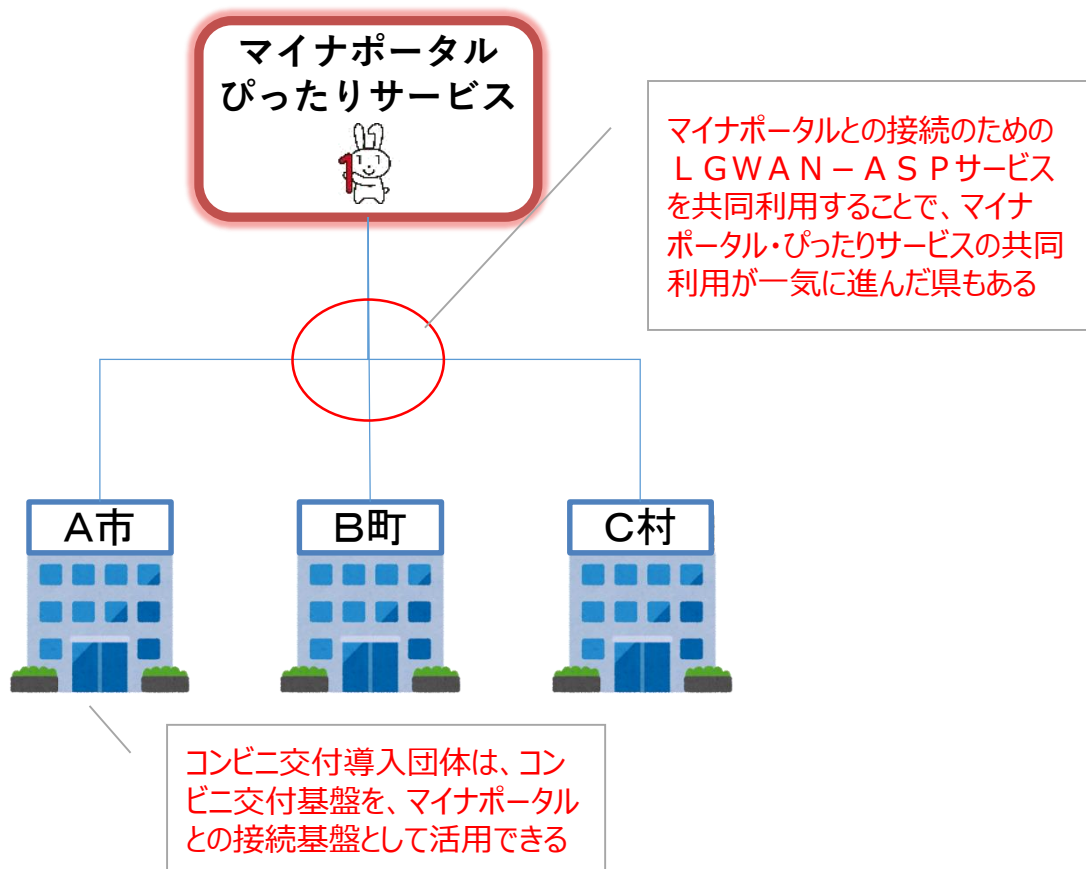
マイナポータル
ぴったりサービス

1

マイナポータルとの接続のためのＬＧＷＡＮ－ＡＳＰサービスを共同利用することで、マイナポータル・ぴったりサービスの共同利用が一気に進んだ県もある

A市

B町

C村

コンビニ交付導入団体は、コンビニ交付基盤を、マイナポータルとの接続基盤として活用できる